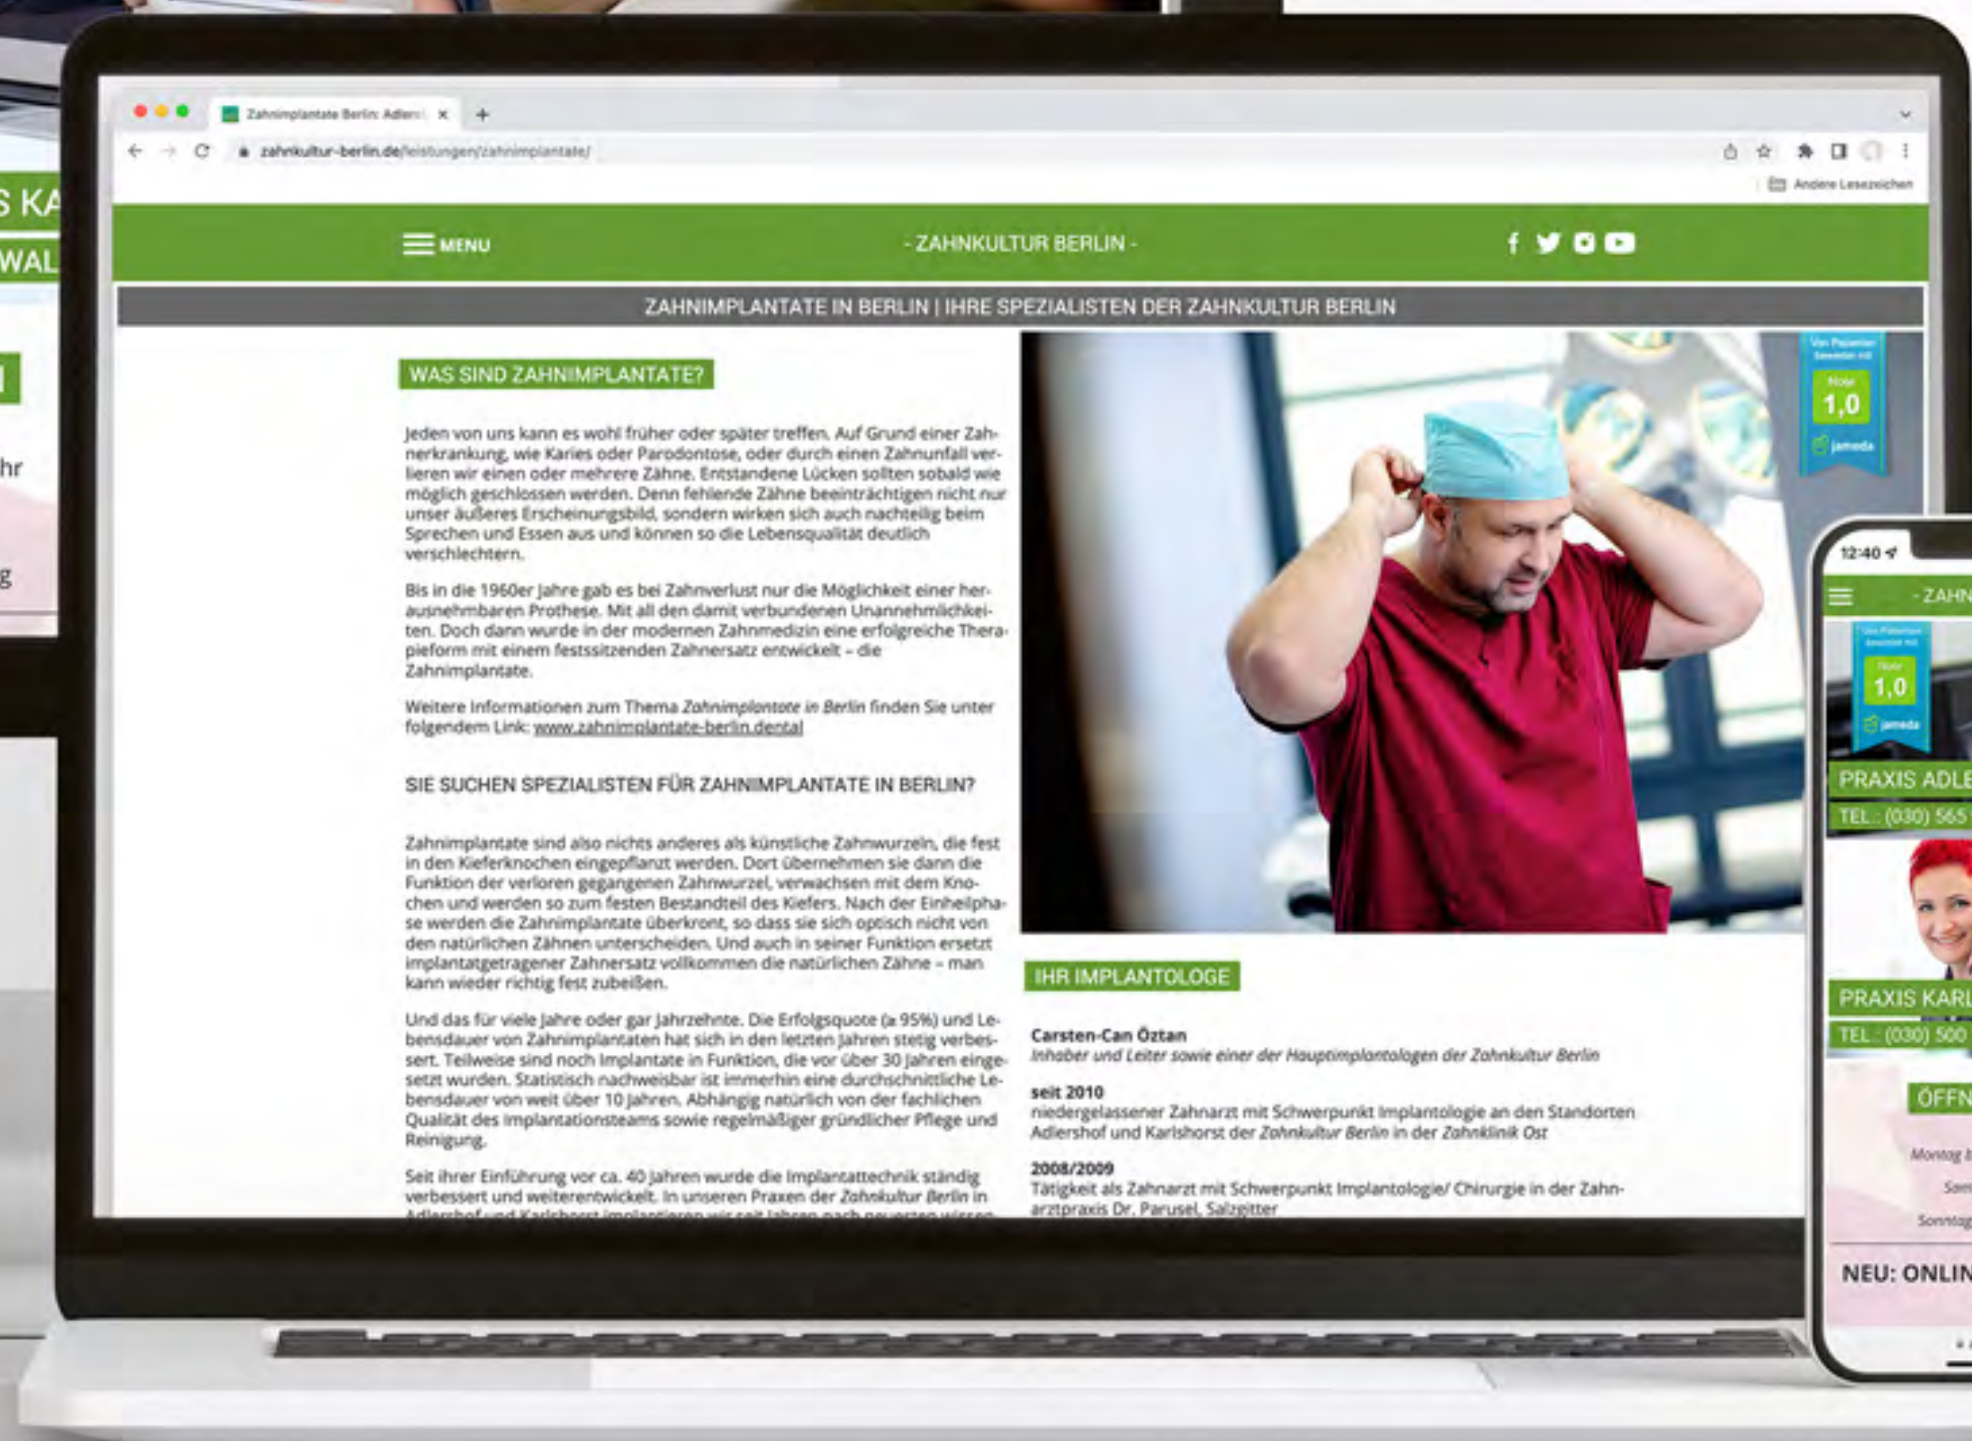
S KA
WAL
hr
g

Zahnimplantate Berlin: Adlers ×
zahnkultur-berlin.de/leistungen/zahnimplantate/
Andere Lesezeichen

MENU
- ZAHNKULTUR BERLIN -

ZAHNIMPLANTATE IN BERLIN | IHRE SPEZIALISTEN DER ZAHNKULTUR BERLIN

WAS SIND ZAHNIMPLANTATE?

Jeden von uns kann es wohl früher oder später treffen. Auf Grund einer Zahnerkrankung, wie Karies oder Parodontose, oder durch einen Zahnunfall verlieren wir einen oder mehrere Zähne. Entstandene Lücken sollten sobald wie möglich geschlossen werden. Denn fehlende Zähne beeinträchtigen nicht nur unser äußeres Erscheinungsbild, sondern wirken sich auch nachteilig beim Sprechen und Essen aus und können so die Lebensqualität deutlich verschlechtern.

Bis in die 1960er Jahre gab es bei Zahnverlust nur die Möglichkeit einer herausnehmbaren Prothese. Mit all den damit verbundenen Unannehmlichkeiten. Doch dann wurde in der modernen Zahnmedizin eine erfolgreiche Therapieform mit einem festssitzenden Zahnersatz entwickelt – die Zahnimplantate.

Weitere Informationen zum Thema Zahnimplantate in Berlin finden Sie unter folgendem Link: www.zahnimplantate-berlin.dental

SIE SUCHEN SPEZIALISTEN FÜR ZAHNIMPLANTATE IN BERLIN?

Zahnimplantate sind also nichts anderes als künstliche Zahnwurzeln, die fest in den Kieferknochen eingepflanzt werden. Dort übernehmen sie dann die Funktion der verloren gegangenen Zahnwurzel, verwachsen mit dem Knochen und werden so zum festen Bestandteil des Kiefers. Nach der Einheilphase werden die Zahnimplantate überkront, so dass sie sich optisch nicht von den natürlichen Zähnen unterscheiden. Und auch in seiner Funktion ersetzt implantatgetragener Zahnersatz vollkommen die natürlichen Zähne – man kann wieder richtig fest zubeißen.

Und das für viele Jahre oder gar Jahrzehnte. Die Erfolgsquote (≥ 95%) und Lebensdauer von Zahnimplantaten hat sich in den letzten Jahren stetig verbessert. Teilweise sind noch Implantate in Funktion, die vor über 30 Jahren eingesetzt wurden. Statistisch nachweisbar ist immerhin eine durchschnittliche Lebensdauer von weit über 10 Jahren. Abhängig natürlich von der fachlichen Qualität des Implantationsteams sowie regelmäßiger gründlicher Pflege und Reinigung.

Seit ihrer Einführung vor ca. 40 Jahren wurde die Implantattechnik ständig verbessert und weiterentwickelt. In unseren Praxen der Zahnkultur Berlin in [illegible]

Von Patienten bewertet mit Note 1,0 jameda

IHR IMPLANTOLOGE

Carsten-Can Öztan
Inhaber und Leiter sowie einer der Hauptimplantologen der Zahnkultur Berlin

seit 2010
niedergelassener Zahnarzt mit Schwerpunkt Implantologie an den Standorten Adlershof und Karlshorst der Zahnkultur Berlin in der Zahnklinik Ost

2008/2009
Tätigkeit als Zahnarzt mit Schwerpunkt Implantologie/ Chirurgie in der Zahnarztpraxis Dr. Parusel, Salzgitter

12:40
- ZAHN
Von Patienten bewertet mit Note 1,0 jameda
PRAXIS ADLE
TEL.: (030) 565
PRAXIS KARL
TEL.: (030) 500
ÖFFN
Montag b
Sam
Sonntag
NEU: ONLIN